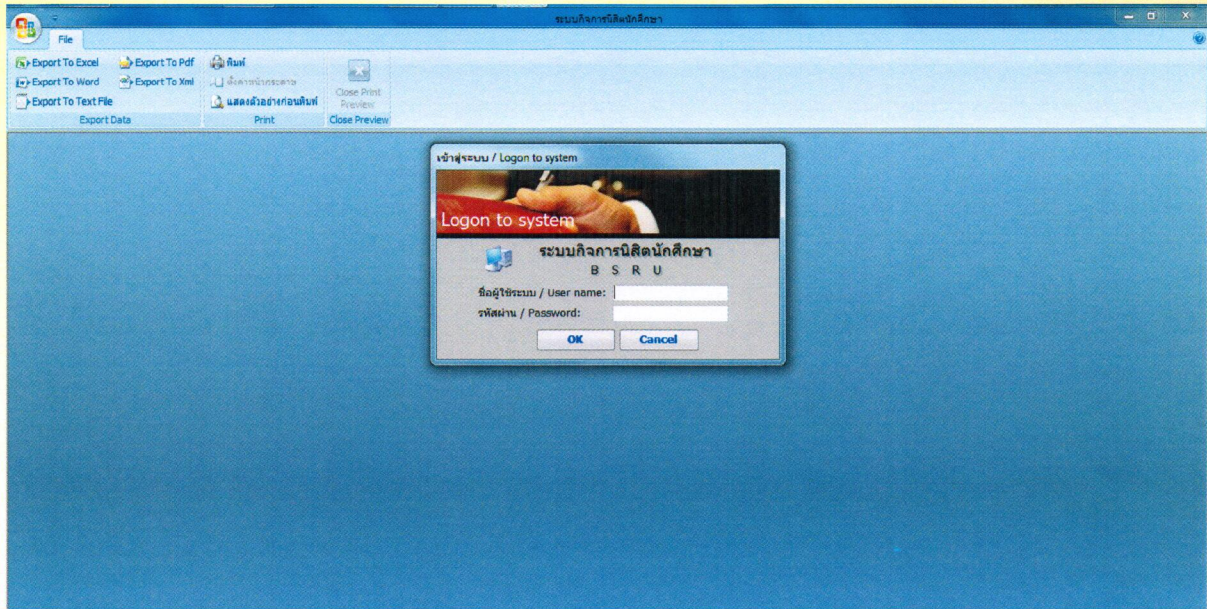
ระบบกิจการนิสิตนักศึกษา

File

Export To Excel
Export To Pdf
Export To Word
Export To Xml
Export To Text File
Export Data

พิมพ์
ตั้งค่าหน้ากระดาษ
แสดงตัวอย่างก่อนพิมพ์
Print

Close Print Preview
Close Preview

เข้าสู่ระบบ / Logon to system

Logon to system

ระบบกิจการนิสิตนักศึกษา
B S R U

ชื่อผู้ใช้ระบบ / User name:
รหัสผ่าน / Password:

OK
Cancel